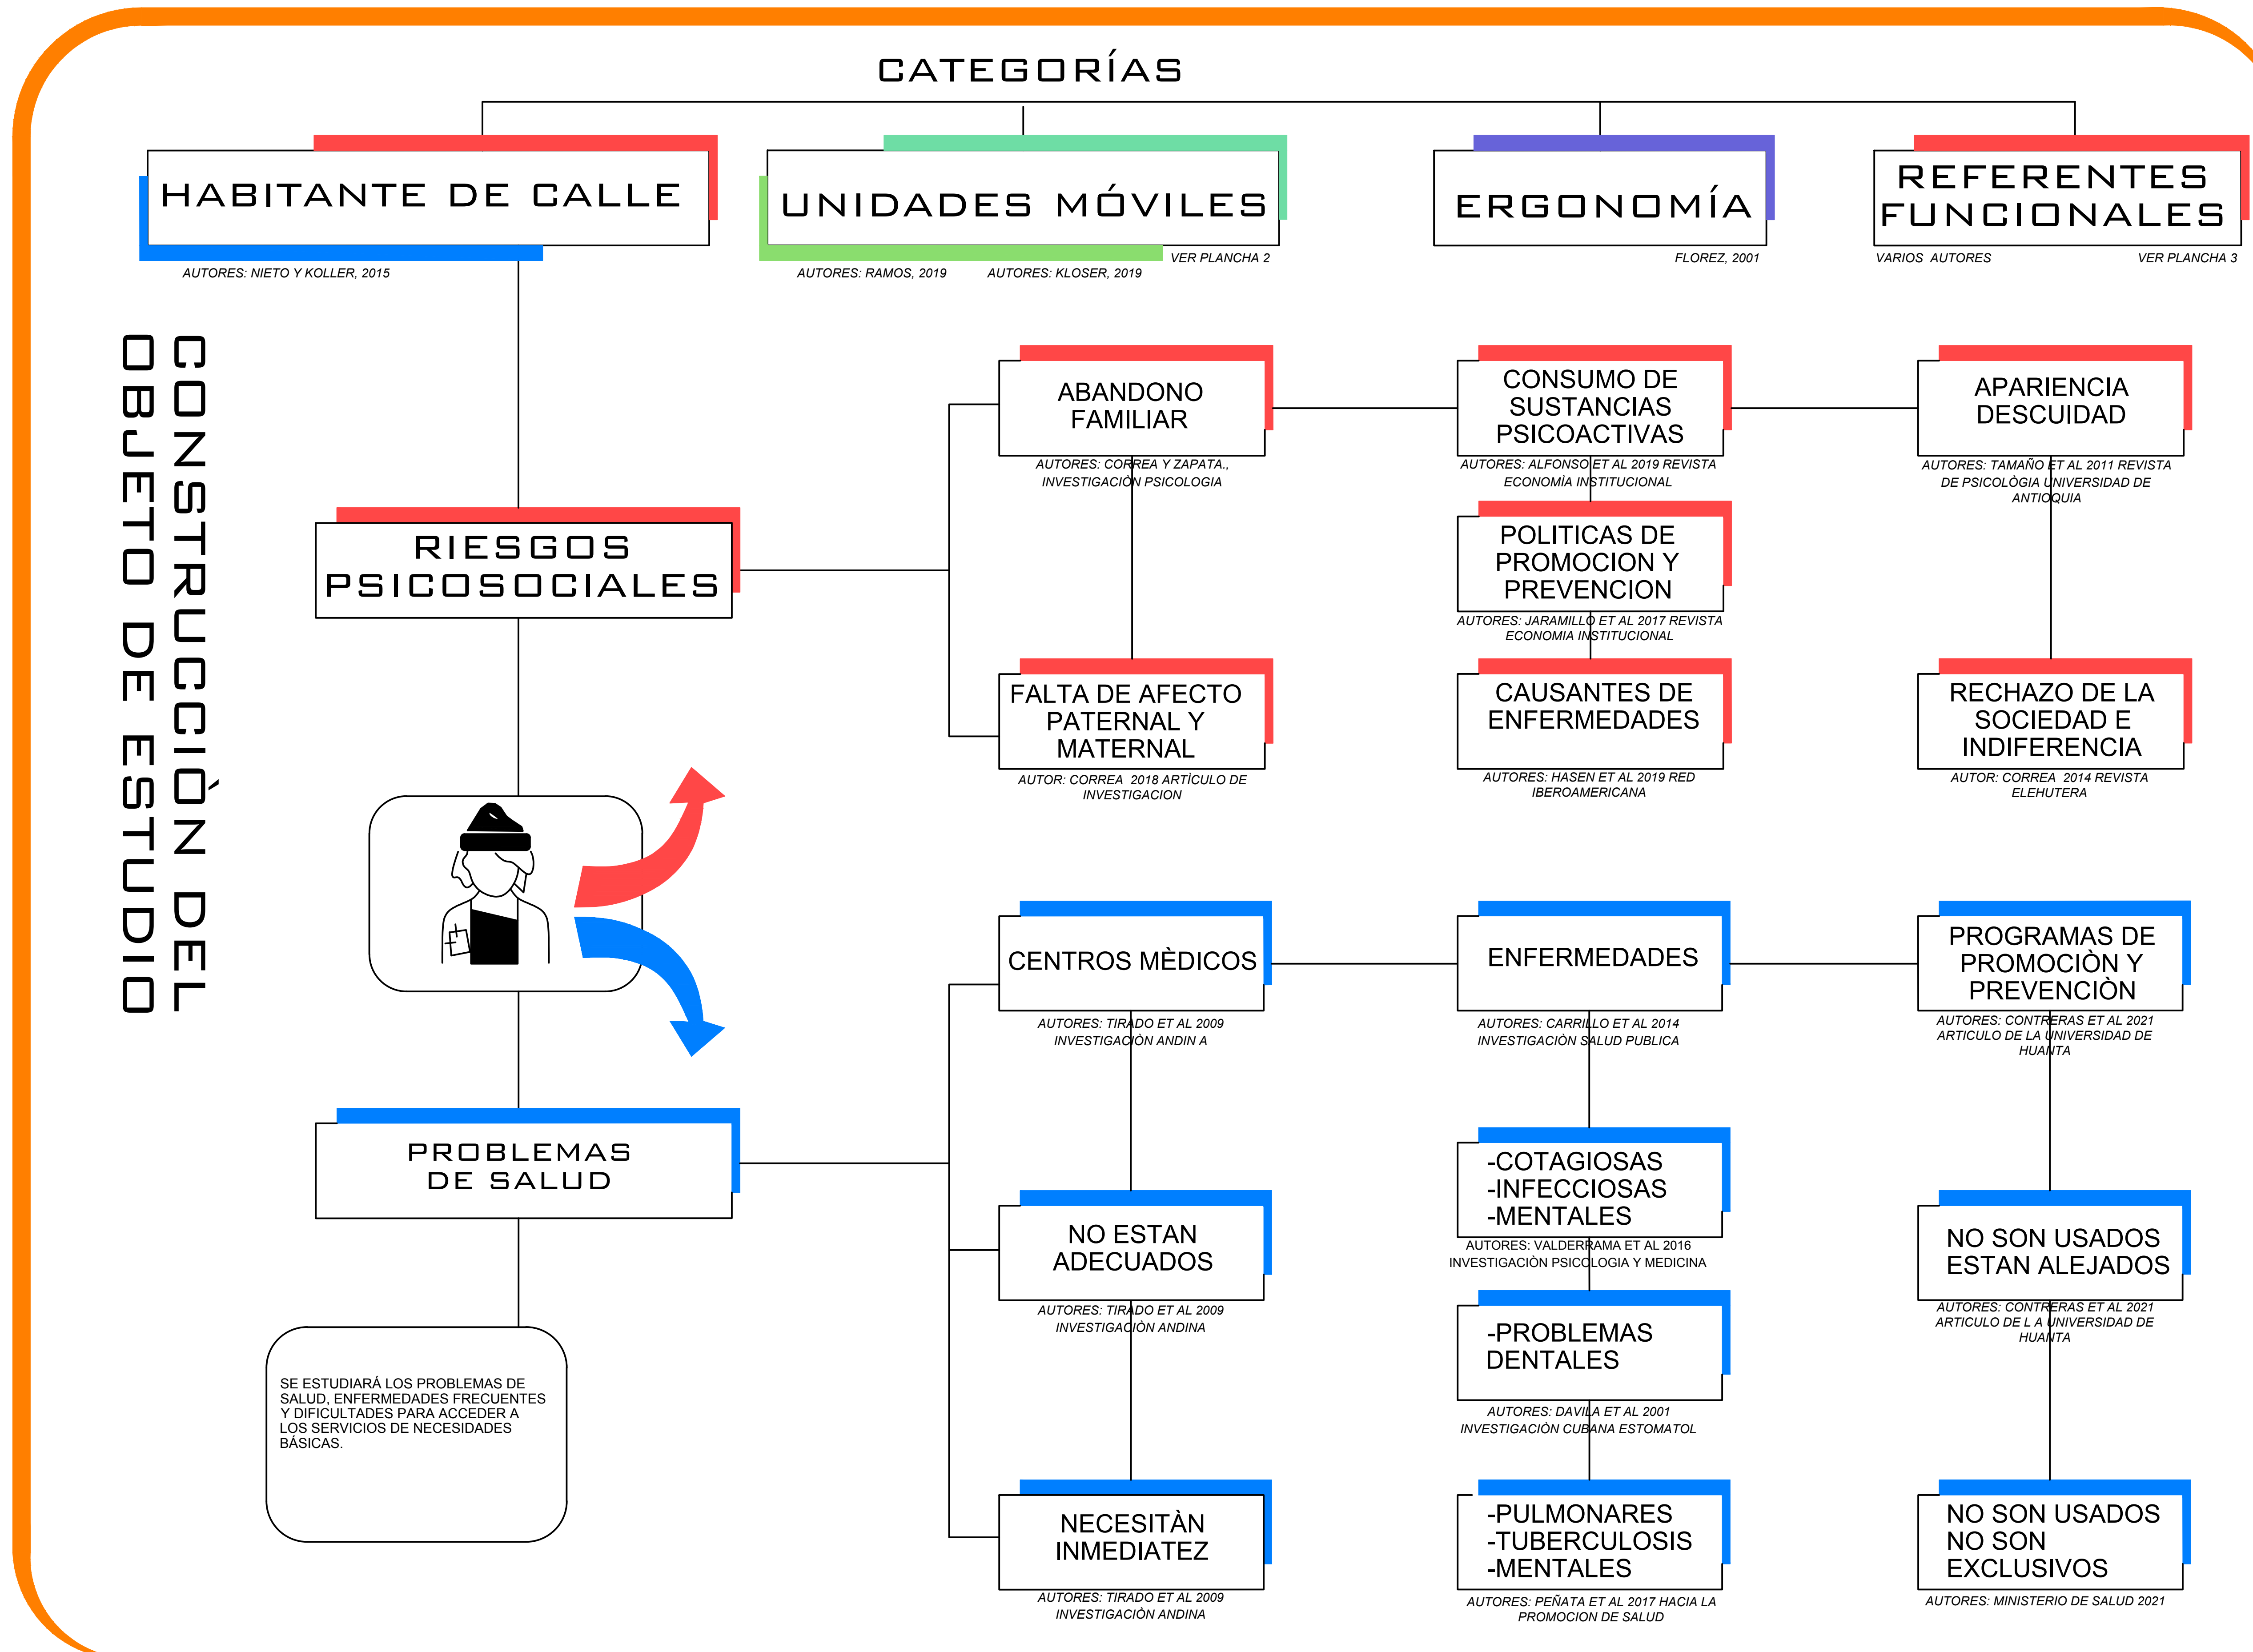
CATEGORÍAS

HABITANTE DE CALLE
AUTORES: NIETO Y KOLLER, 2015

UNIDADES MÓVILES
VER PLANCHA 2
AUTORES: RAMOS, 2019
AUTORES: KLOSER, 2019

ERGONOMÍA
FLOREZ, 2001

REFERENTES FUNCIONALES
VARIOS AUTORES
VER PLANCHA 3

CONSTRUCCIÒN DEL OBJETO DE ESTUDIO

RIESGOS PSICOSOCIALES

ABANDONO FAMILIAR
AUTORES: CORREA Y ZAPATA., INVESTIGACIÓN PSICOLOGIA

FALTA DE AFECTO PATERNAL Y MATERNAL
AUTOR: CORREA 2018 ARTÍCULO DE INVESTIGACION

CONSUMO DE SUSTANCIAS PSICOACTIVAS
AUTORES: ALFONSO ET AL 2019 REVISTA ECONOMÍA INSTITUCIONAL

POLITICAS DE PROMOCION Y PREVENCION
AUTORES: JARAMILLO ET AL 2017 REVISTA ECONOMIA INSTITUCIONAL

CAUSANTES DE ENFERMEDADES
AUTORES: HASEN ET AL 2019 RED IBEROAMERICANA

APARIENCIA DESCUIDAD
AUTORES: TAMAÑO ET AL 2011 REVISTA DE PSICOLÓGIA UNIVERSIDAD DE ANTIOQUIA

RECHAZO DE LA SOCIEDAD E INDIFERENCIA
AUTOR: CORREA 2014 REVISTA ELEHUTERA

PROBLEMAS DE SALUD

SE ESTUDIARÁ LOS PROBLEMAS DE SALUD, ENFERMEDADES FRECUENTES Y DIFICULTADES PARA ACCEDER A LOS SERVICIOS DE NECESIDADES BÁSICAS.

CENTROS MÈDICOS
AUTORES: TIRADO ET AL 2009 INVESTIGACIÒN ANDIN A

NO ESTAN ADECUADOS
AUTORES: TIRADO ET AL 2009 INVESTIGACIÒN ANDINA

NECESITÀN INMEDIATEZ
AUTORES: TIRADO ET AL 2009 INVESTIGACIÒN ANDINA

ENFERMEDADES
AUTORES: CARRILLO ET AL 2014 INVESTIGACIÒN SALUD PUBLICA

-COTAGIOSAS
-INFECCIOSAS
-MENTALES
AUTORES: VALDERRAMA ET AL 2016 INVESTIGACIÒN PSICOLOGIA Y MEDICINA

-PROBLEMAS DENTALES
AUTORES: DAVILA ET AL 2001 INVESTIGACIÒN CUBANA ESTOMATOL

-PULMONARES
-TUBERCULOSIS
-MENTALES
AUTORES: PEÑATA ET AL 2017 HACIA LA PROMOCION DE SALUD

PROGRAMAS DE PROMOCIÒN Y PREVENCIÒN
AUTORES: CONTRERAS ET AL 2021 ARTICULO DE LA UNIVERSIDAD DE HUANTA

NO SON USADOS ESTAN ALEJADOS
AUTORES: CONTRERAS ET AL 2021 ARTICULO DE L A UNIVERSIDAD DE HUANTA

NO SON USADOS NO SON EXCLUSIVOS
AUTORES: MINISTERIO DE SALUD 2021